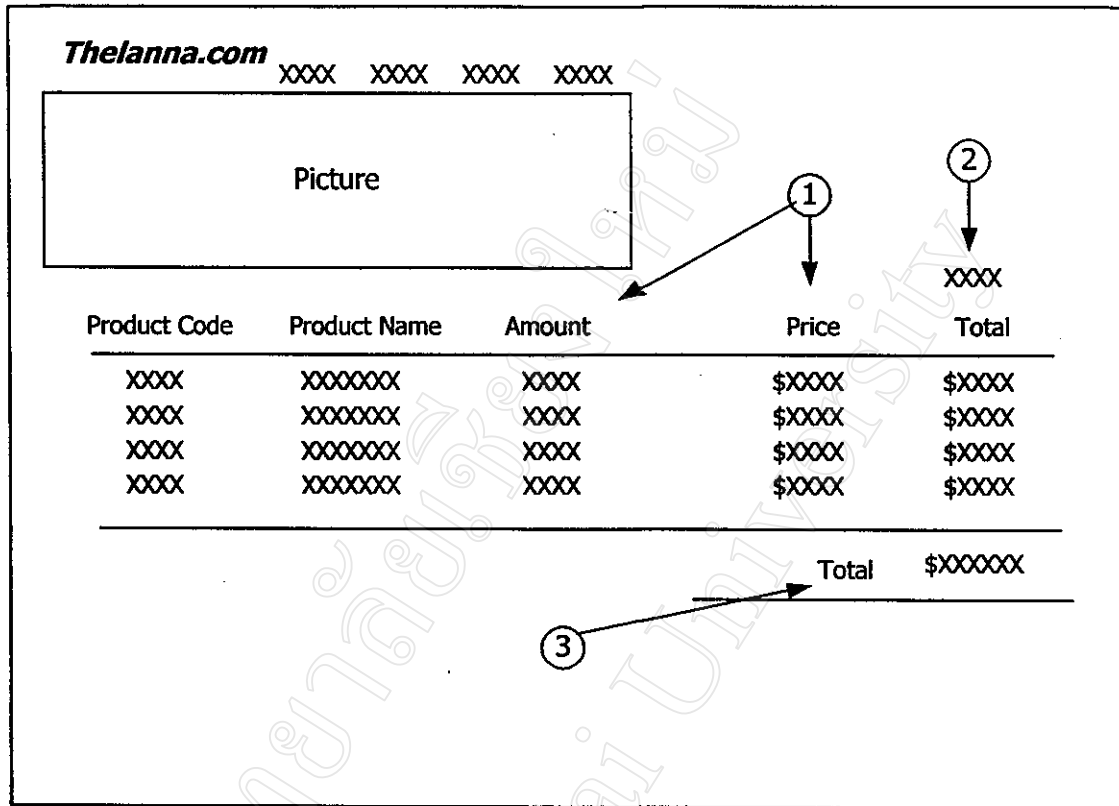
Thelanna.com XXXX XXXX XXXX XXXX

Picture

1

2

XXXX

| Product Code | Product Name | Amount | Price | Total |
|---|---|---|---|---|
| XXXX | XXXXXXX | XXXX | \$XXXX | \$XXXX |
| XXXX | XXXXXXX | XXXX | \$XXXX | \$XXXX |
| XXXX | XXXXXXX | XXXX | \$XXXX | \$XXXX |
| XXXX | XXXXXXX | XXXX | \$XXXX | \$XXXX |

Total \$XXXXXX

3